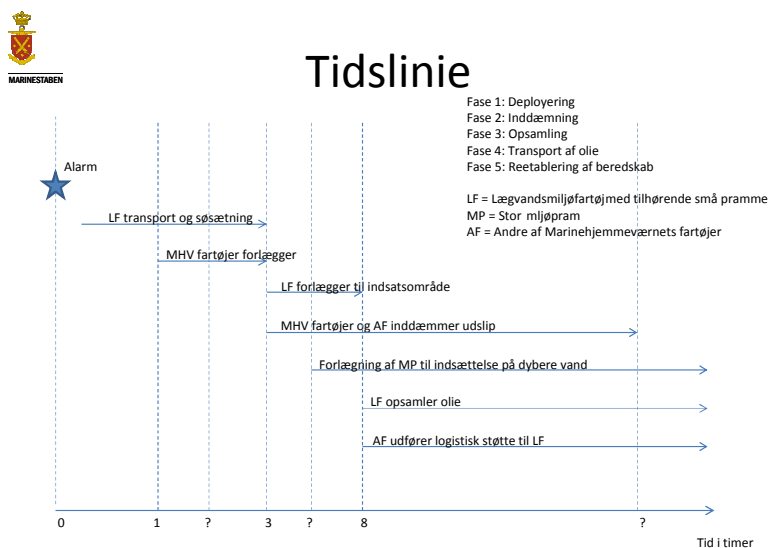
MARINESTABEN

Tidslinie

Fase 1: Deployering
Fase 2: Inddæmning
Fase 3: Opsamling
Fase 4: Transport af olie
Fase 5: Reetablering af beredskab

LF = Lægvandsmiljøfartøjmed tilhørende små pramme
MP = Stor mljøpram
AF = Andre af Marinehjemmeværnets fartøjer

Alarm

LF transport og søsætning

MHV fartøjer forlægger

LF forlægger til indsatsområde

MHV fartøjer og AF inddæmmer udslip

Forlægning af MP til indsættelse på dybere vand

LF opsamler olie

AF udfører logistisk støtte til LF

0 1 ? 3 ? 8 ?

Tid i timer